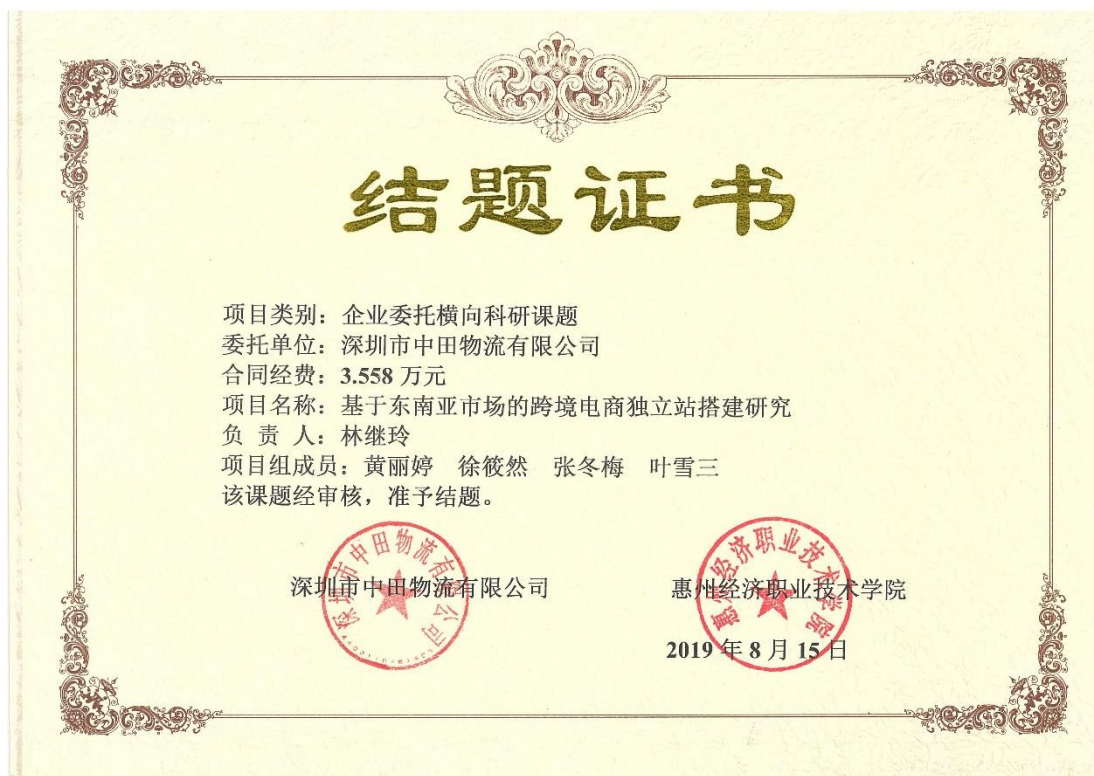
结题证书

项目类别：企业委托横向科研课题
委托单位：深圳市中田物流有限公司
合同经费：3.558 万元
项目名称：基于东南亚市场的跨境电商独立站搭建研究
负 责 人：林继玲
项目组成员：黄丽婷　徐筱然　张冬梅　叶雪三
该课题经审核，准予结题。

深圳市中田物流有限公司

惠州经济职业技术学院

深圳市中田物流有限公司

惠州经济职业技术学院

2019 年 8 月 15 日